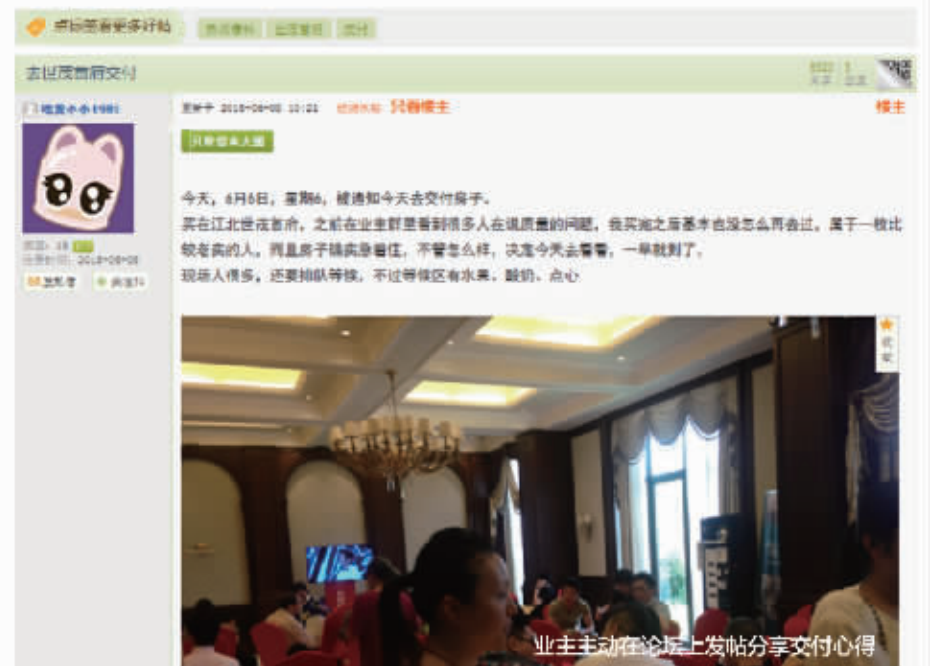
点击查看更多好帖 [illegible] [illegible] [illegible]

去世茂首府交付

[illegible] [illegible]

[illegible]

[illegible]

发表于 2018-06-08 10:21 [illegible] 只看楼主 楼主

只看该作者

今天，6月8日，星期6，被通知今天去交付房子。

买在江北世茂首府，之前在业主群里看到很多人在说质量的问题，我买完之后基本也没怎么再去过。属于一枝比较老实的人，而且房子说实身看住，不管怎么样，决定今天去看看，一早就到了。

现场人很多，还要排队等候，不过等候区有水果、酸奶、点心

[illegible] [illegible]

收藏

业主主动在论坛上发帖分享交付心得